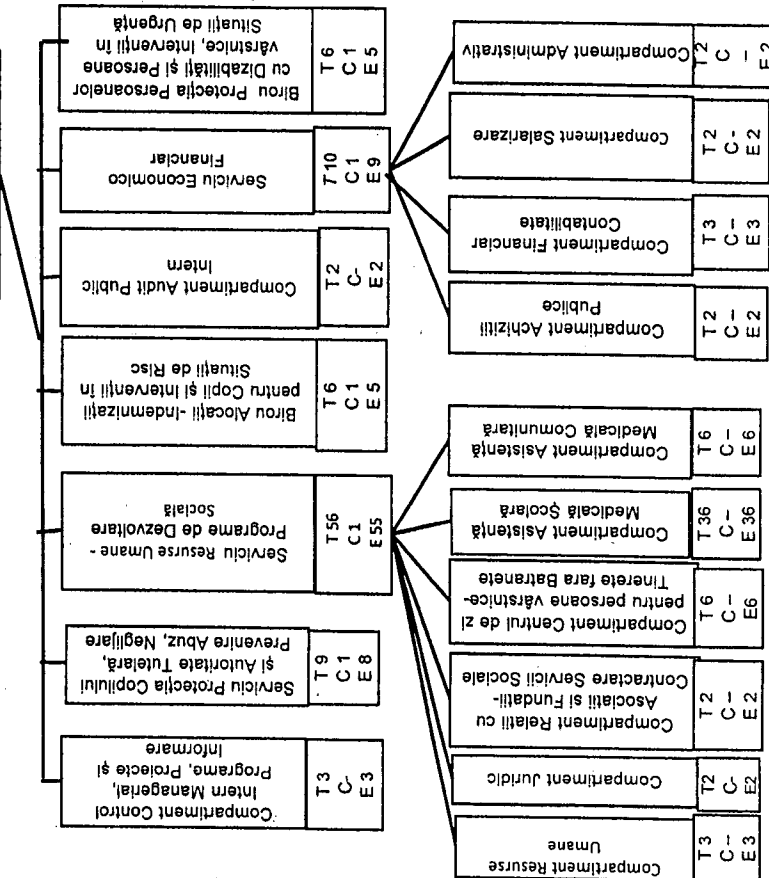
Birou Protecția Persoanelor cu Dizabilități și Persoane vârstnice, Intervenții în Situații de Urgență
T 6
C 1
E 5

Serviciu Economico Financiar
T 10
C 1
E 9

Compartiment Audit Public Intern
T 2
C -
E 2

Birou Alocații -Indemnizații pentru Copii și Intervenții în Situații de Risc
T 6
C 1
E 5

Serviciu Resurse Umane - Programe de Dezvoltare Socială
T 56
C 1
E 55

Serviciu Protecția Copilului și Autoritate Tutelară, Prevenire Abuz, Neglijare
T 9
C 1
E 8

Compartiment Control Intern Managerial, Programe, Proiecte și Informare
T 3
C -
E 3

Compartiment Administrativ
T 2
C -
E 2

Compartiment Salarizare
T 2
C -
E 2

Compartiment Financiar Contabilitate
T 3
C -
E 3

Compartiment Achiziții Publice
T 2
C -
E 2

Compartiment Asistență Medicală Comunitară
T 6
C -
E 6

Compartiment Asistență Medicală Școlară
T 36
C -
E 36

Compartiment Centrul de zi pentru persoane vârstnice-Tinerete fara Batranete
T 6
C -
E6

Compartiment Relații cu Asociații și Fundații-Contractare Servicii Sociale
T 2
C -
E 2

Compartiment Juridic
T2
C -
E2

Compartiment Resurse Umane
T 3
C -
E 3